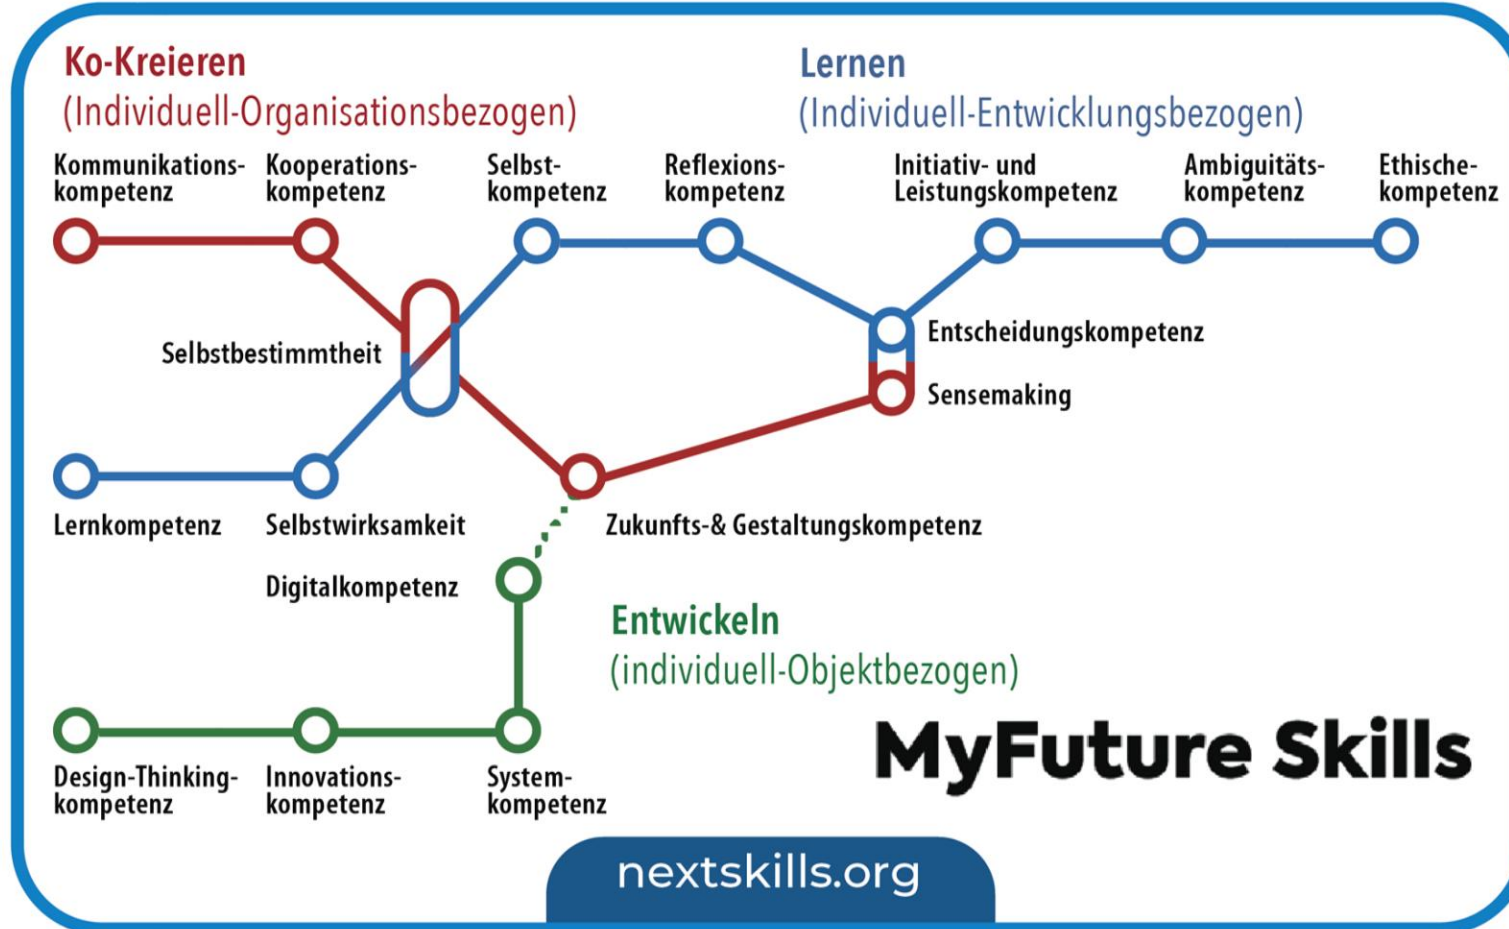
Ko-Kreieren
(Individuell-Organisationsbezogen)

Lernen
(Individuell-Entwicklungsbezogen)

Kommunikationskompetenz

Kooperationskompetenz

Selbstkompetenz

Reflexionskompetenz

Initiativ- und Leistungskompetenz

Ambiguitätskompetenz

Ethischekompetenz

Selbstbestimmtheit

Entscheidungskompetenz

Sensemaking

Lernkompetenz

Selbstwirksamkeit

Zukunfts-& Gestaltungskompetenz

Digitalkompetenz

Entwickeln
(individuell-Objektbezogen)

MyFuture Skills

Design-Thinkingkompetenz

Innovationskompetenz

Systemkompetenz

nextskills.org